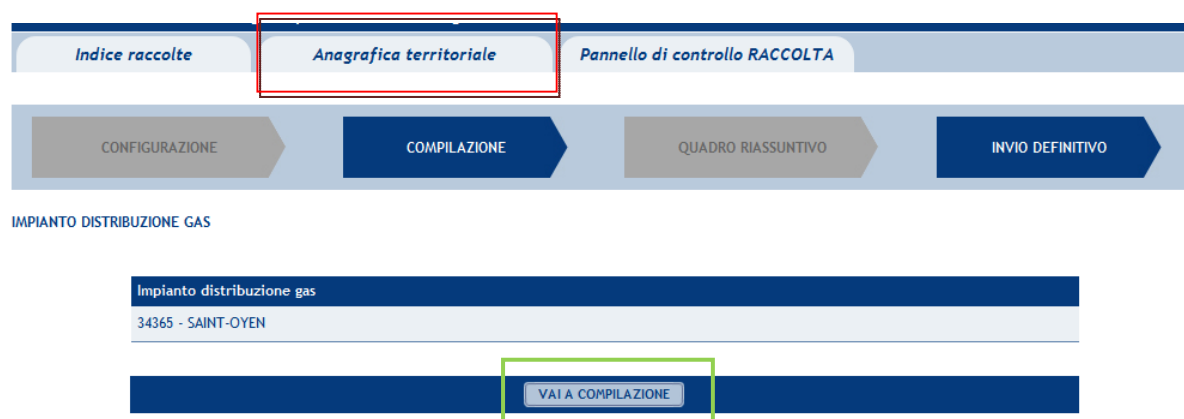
Indice raccolte

Anagrafica territoriale

Pannello di controllo RACCOLTA

CONFIGURAZIONE

COMPILAZIONE

QUADRO RIASSUNTIVO

INVIO DEFINITIVO

IMPIANTO DISTRIBUZIONE GAS

| Impianto distribuzione gas |
|---|
| 34365 - SAINT-OYEN |

VAI A COMPILAZIONE